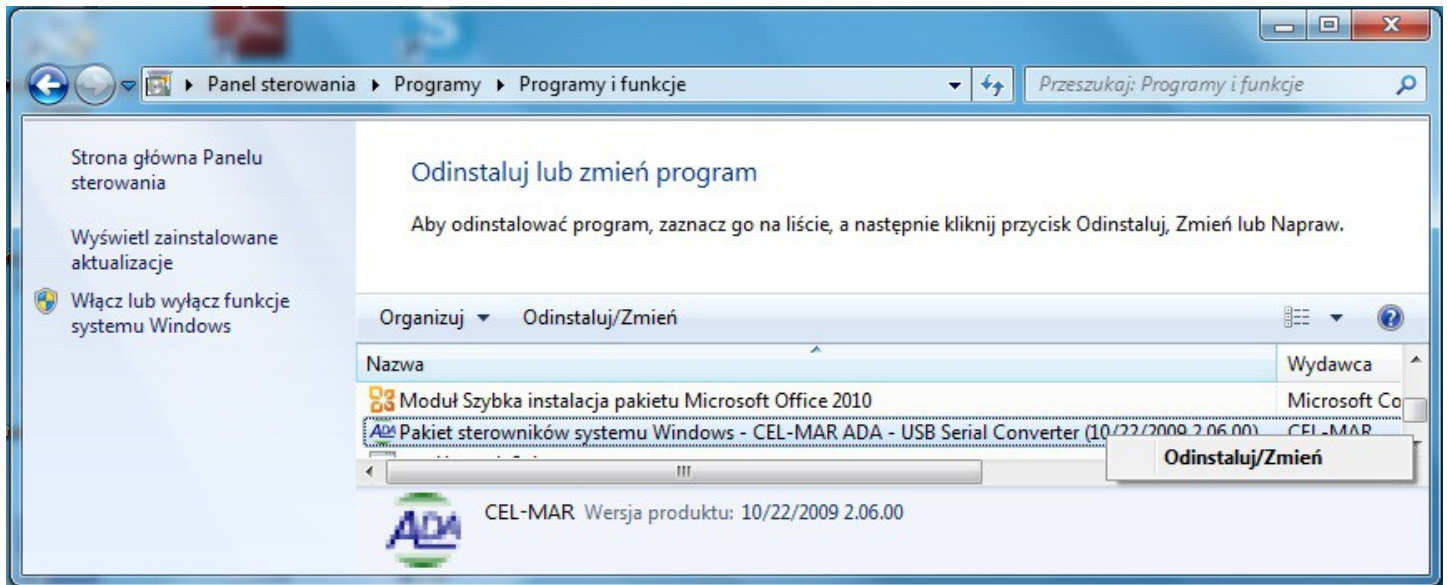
Panel sterowania ▸ Programy ▸ Programy i funkcje

Przeszukaj: Programy i funkcje

Strona główna Panelu sterowania

Wyświetl zainstalowane aktualizacje

Włącz lub wyłącz funkcje systemu Windows

Odinstaluj lub zmień program

Aby odinstalować program, zaznacz go na liście, a następnie kliknij przycisk Odinstaluj, Zmień lub Napraw.

Organizuj ▾ Odinstaluj/Zmień

| Nazwa | Wydawca |
|---|---|
| Moduł Szybka instalacja pakietu Microsoft Office 2010 | Microsoft Co |
| Pakiet sterowników systemu Windows - CEL-MAR ADA - USB Serial Converter (10/22/2009 2.06.00) | CEL-MAR |

Odinstaluj/Zmień

CEL-MAR Wersja produktu: 10/22/2009 2.06.00